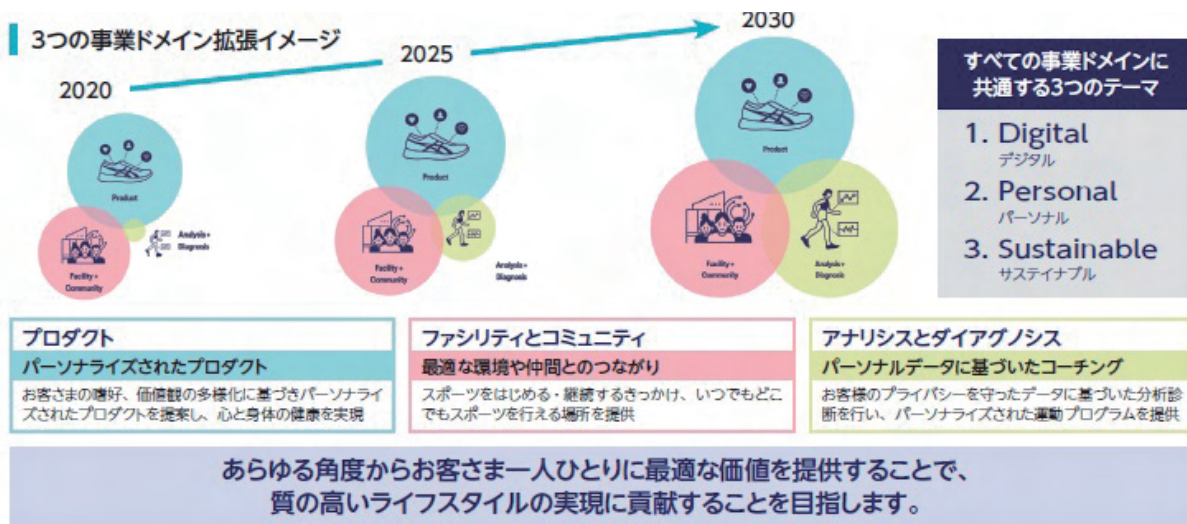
3つの事業ドメイン拡張イメージ

2020

2025

2030

Product

Facility + Community

Analysis + Diagnosis

Product

Facility + Community

Analysis + Diagnosis

Product

Facility + Community

Analysis + Diagnosis

すべての事業ドメインに共通する3つのテーマ

1. Digital
デジタル

2. Personal
パーソナル

3. Sustainable
サステイナブル

プロダクト
パーソナライズされたプロダクト
お客さまの嗜好、価値観の多様化に基づきパーソナライズされたプロダクトを提案し、心と身体の健康を実現

ファシリティとコミュニティ
最適な環境や仲間とのつながり
スポーツをはじめる・継続するきっかけ、いつでもどこでもスポーツを行える場所を提供

アナリシスとダイアグノシス
パーソナルデータに基づいたコーチング
お客様のプライバシーを守ったデータに基づいた分析診断を行い、パーソナライズされた運動プログラムを提供

あらゆる角度からお客さま一人ひとりに最適な価値を提供することで、質の高いライフスタイルの実現に貢献することを目指します。